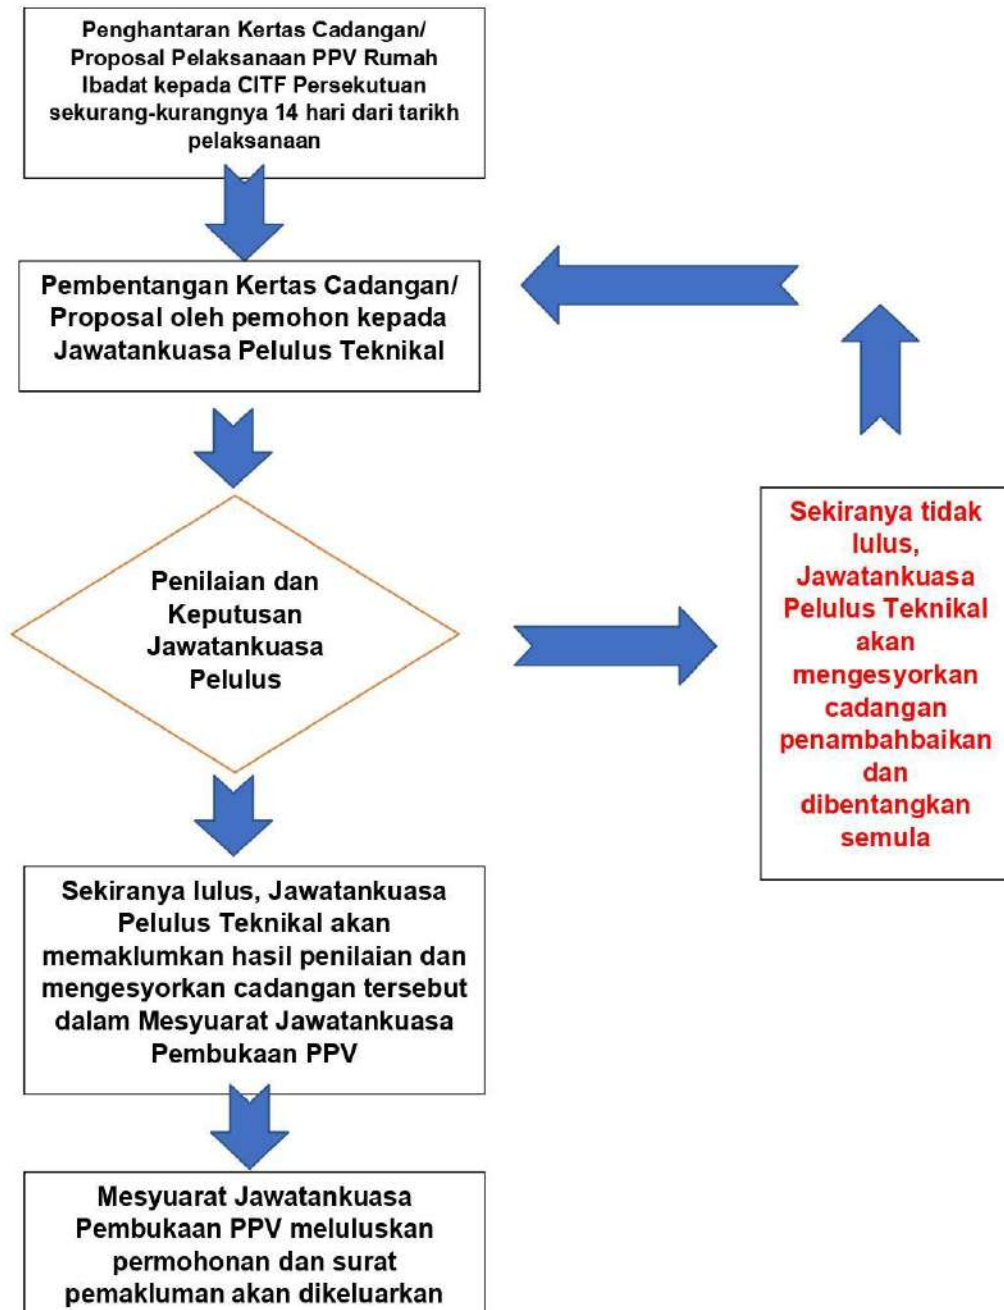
Penghantaran Kertas Cadangan/ Proposal Pelaksanaan PPV Rumah Ibadat kepada CITF Persekutuan sekurang-kurangnya 14 hari dari tarikh pelaksanaan

Pembentangan Kertas Cadangan/ Proposal oleh pemohon kepada Jawatankuasa Pelulus Teknikal

Penilaian dan Keputusan Jawatankuasa Pelulus

Sekiranya tidak lulus, Jawatankuasa Pelulus Teknikal akan mengesyorkan cadangan penambahbaikan dan dibentangkan semula

Sekiranya lulus, Jawatankuasa Pelulus Teknikal akan memaklumkan hasil penilaian dan mengesyorkan cadangan tersebut dalam Mesyuarat Jawatankuasa Pembukaan PPV

Mesyuarat Jawatankuasa Pembukaan PPV meluluskan permohonan dan surat pemakluman akan dikeluarkan